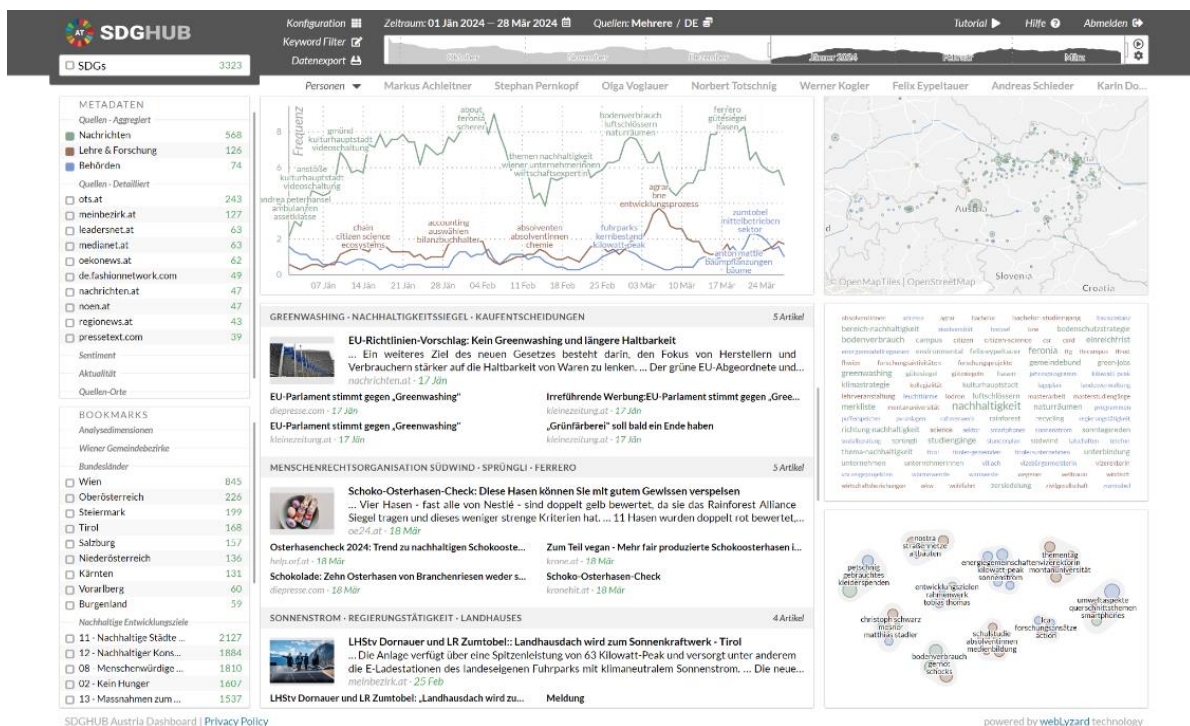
AT SDGHUB

SDGs 3323

Konfiguration
Keyword Filter
Datenexport

Zeitraum: 01 Jän 2024 – 28 Mär 2024
Quellen: Mehrere / DE

Tutorial
Hilfe
Abmelden

Oktober November Dezember Jänner 2024 Februar März

Personen
Markus Achleitner
Stephan Pernkopf
Olga Voglauer
Norbert Totschnig
Werner Kogler
Felix Eypeltauer
Andreas Schieder
Karin Do...

METADATEN
Quellen - Aggregiert
Nachrichten 568
Lehre & Forschung 126
Behörden 74
Quellen - Detailliert
ots.at 243
meinbezirk.at 127
leadersnet.at 63
medianet.at 63
oekonews.at 62
de.fashionnetwork.com 49
nachrichten.at 47
noen.at 47
regionews.at 43
pressetext.com 39
Sentiment
Aktualität
Quellen-Orte

BOOKMARKS
Analysedimensionen
Wiener Gemeindebezirke
Bundesländer
Wien 845
Oberösterreich 226
Steiermark 199
Tirol 168
Salzburg 157
Niederösterreich 136
Kärnten 131
Vorarlberg 60
Burgenland 59
Nachhaltige Entwicklungsziele
11 - Nachhaltige Städte ... 2127
12 - Nachhaltiger Kons... 1884
08 - Menschenwürdige ... 1810
02 - Kein Hunger 1607
13 - Massnahmen zum ... 1537

Frequenz
8
6
4
2
grünid kulturhauptstadt videoschaltung
anstöße kulturhauptstadt videoschaltung
andrea petermann ambulanzen assetklasse
about ferrero schererl
bodenverbrauch luftschlössern naturräumen
ferrero gütesiegel hasen
themen nachhaltigkeit wiener unternehmerinnen wirtschaftsexpert:in
agrar bne entwicklungsprozess
chain citizen science ecosystems
accounting auswählen bilanzbuchhalter
absolventen absolventinnen chemie
fuhrparks kernbestand kilowatt-peak
zumtobel mittelbetrieben sektor
anton mattle baumpflanzungen bäume
07 Jän 14 Jän 21 Jän 28 Jän 04 Feb 11 Feb 18 Feb 25 Feb 03 Mär 10 Mär 17 Mär 24 Mär

Austria
Slovenia
Croatia
© OpenMapTiles | OpenStreetMap

GREENWASHING · NACHHALTIGKEITSSIEGEL · KAUFENTSCHEIDUNGEN 5 Artikel
EU-Richtlinien-Vorschlag: Kein Greenwashing und längere Haltbarkeit
... Ein weiteres Ziel des neuen Gesetzes besteht darin, den Fokus von Herstellern und Verbrauchern stärker auf die Haltbarkeit von Waren zu lenken. ... Der grüne EU-Abgeordnete und...
nachrichten.at · 17 Jän
EU-Parlament stimmt gegen „Greenwashing“
diepresse.com · 17 Jän
Irreführende Werbung:EU-Parlament stimmt gegen „Gree...
kleinezeitung.at · 17 Jän
EU-Parlament stimmt gegen „Greenwashing“
kleinezeitung.at · 17 Jän
„Grünfärberei“ soll bald ein Ende haben
kleinezeitung.at · 17 Jän

MENSCHENRECHTSORGANISATION SÜDWIND · SPRÜNGLI · FERRERO 5 Artikel
Schoko-Osterhasen-Check: Diese Hasen können Sie mit gutem Gewissen verspeisen
... Vier Hasen - fast alle von Nestlé - sind doppelt gelb bewertet, da sie das Rainforest Alliance Siegel tragen und dieses weniger strenge Kriterien hat. ... 11 Hasen wurden doppelt rot bewertet,...
oe24.at · 18 Mär
Osterhasencheck 2024: Trend zu nachhaltigen Schokooste...
help.orf.at · 18 Mär
Zum Teil vegan - Mehr fair produzierte Schokoosterhasen i...
krone.at · 18 Mär
Schokolade: Zehn Osterhasen von Branchenriesen weder s...
diepresse.com · 18 Mär
Schoko-Osterhasen-Check
kronehit.at · 18 Mär

SONNENSTROM · REGIERUNGSTÄTIGKEIT · LANDHAUSES 4 Artikel
LHStv Dornauer und LR Zumtobel:: Landhausdach wird zum Sonnenkraftwerk - Tirol
... Die Anlage verfügt über eine Spitzenleistung von 63 Kilowatt-Peak und versorgt unter anderem die E-Ladestationen des landeseigenen Fuhrparks mit klimaneutralem Sonnenstrom. ... Die neue...
meinbezirk.at · 25 Feb
LHStv Dornauer und LR Zumtobel: „Landhausdach wird zu...
Meldung

bereich nachhaltigkeit bodenschutzstrategie bodenverbrauch campus citizen citizen-science eireichtrist feronia greenwashing klimastrategie kulturhauptstadt lehrveranstaltung merkliste nachhaltigkeit naturräumen richtung nachhaltigkeit science studiengänge thema nachhaltigkeit unterbindung unternehmen zersiedelung

mostra straßennetze altbauten
petschnig gebrauchtes kleiderspenden
energiegemeinschaften kilowatt-peak sonnenstrom
themen tag montanuniversität
entwicklungsziele rahmenwerk tobias thomas
umweltaspekte querschnittsthemen smartphones
christoph schwarz mentor matthias stadler
forschungsansätze action
schulstufe absolventinnen medienbildung
bodenverbrauch gernot schöcks

SDGHUB Austria Dashboard | Privacy Policy
powered by webLyzard technology